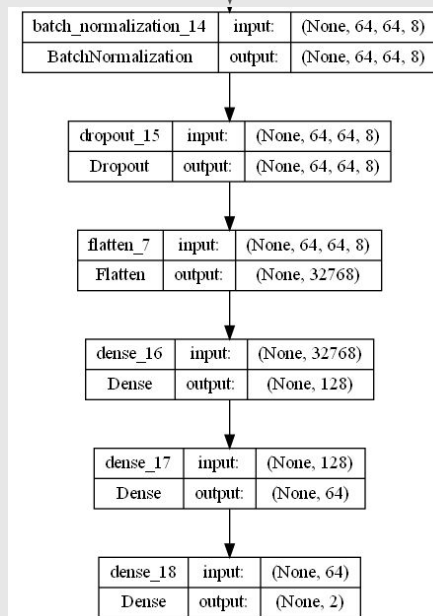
| batch_normalization_14 | input: | (None, 64, 64, 8) |
|---|---|---|
| BatchNormalization | output: | (None, 64, 64, 8) |

| dropout_15 | input: | (None, 64, 64, 8) |
|---|---|---|
| Dropout | output: | (None, 64, 64, 8) |

| flatten_7 | input: | (None, 64, 64, 8) |
|---|---|---|
| Flatten | output: | (None, 32768) |

| dense_16 | input: | (None, 32768) |
|---|---|---|
| Dense | output: | (None, 128) |

| dense_17 | input: | (None, 128) |
|---|---|---|
| Dense | output: | (None, 64) |

| dense_18 | input: | (None, 64) |
|---|---|---|
| Dense | output: | (None, 2) |